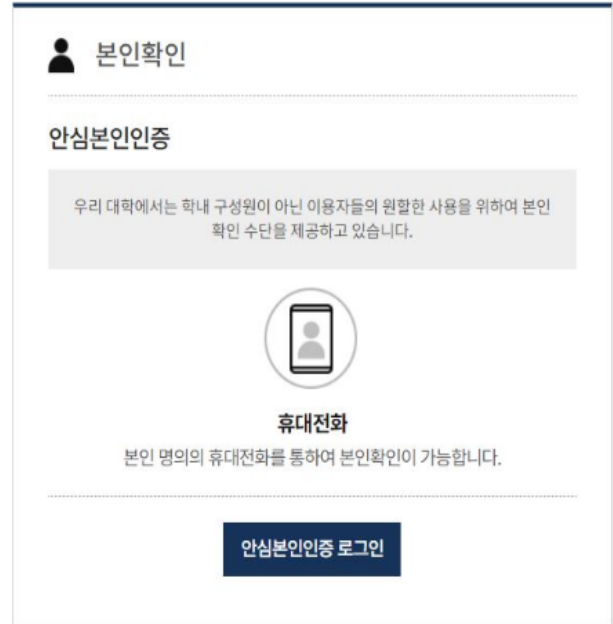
본인확인

안심본인인증

우리 대학에서는 학내 구성원이 아닌 이용자들의 원활한 사용을 위하여 본인 확인 수단을 제공하고 있습니다.

휴대전화

본인 명의의 휴대전화를 통하여 본인확인이 가능합니다.

안심본인인증 로그인